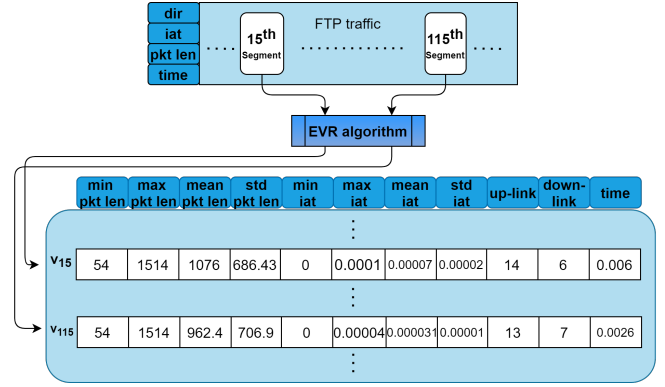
dir
iat
pkt len
time

FTP traffic

$15^{th}$ Segment

$115^{th}$ Segment

EVR algorithm

| | min pkt len | max pkt len | mean pkt len | std pkt len | min iat | max iat | mean iat | std iat | up-link | down-link | time |
|---|---|---|---|---|---|---|---|---|---|---|---|
| $v_{15}$ | 54 | 1514 | 1076 | 686.43 | 0 | 0.0001 | 0.00007 | 0.00002 | 14 | 6 | 0.006 |
| $v_{115}$ | 54 | 1514 | 962.4 | 706.9 | 0 | 0.00004 | 0.000031 | 0.00001 | 13 | 7 | 0.0026 |